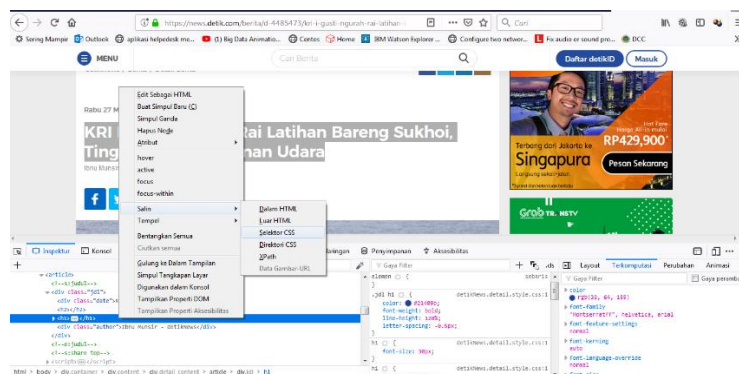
https://news.detik.com/berita/d-4485473/kri-i-gusti-ngurah-rai-latihan-

Cari

Sering Mampir  Outlook  aplikasi helpdesk ine...  (1) Big Data Animatio...  Contoh  Home  IBM Watson Explorer ...  Configure two networ...  Fix audio or sound pro...  DCC

MENU

Cari Berita

Daftar detikID  Masuk

Rabu 27 M

KRI  Rai Latihan Bareng Sukhoi, Ting  nan Udara

Ibnu Munsir

Edit Sebagai HTML
Buat Simpul Baru (C)
Simpul Ganda
Hapus Node
Atribut
hover
active
focus
focus-within
Salin
Tempel
Bentangkan Semua
Ciutkan semua
Gulung ke Dalam Tampilan
Simpul Tangkapan Layar
Digunakan dalam Konsol
Tampilkan Properti DOM
Tampilkan Properti Aksesibilitas

Dalam HTML
Luar HTML
Selektor CSS
Direktori CSS
XPath
Data Gambar-URL

Hot Free Harga All-in murah
Terbang dari Jakarta ke Singapura
RP429,900*
Pesan Sekarang

Grab TR. NETV

Inspektur  Konsol  Jaringan  Penyimpanan  Aksesibilitas  Layout  Terkomputasi  Perubahan  Animasi

Gaya Filter  Gaya Filter  Gaya peramban

<article>
<!--arjudul-->
<div class="jdl">
<div class="date">
<h1>
<div class="author">Ibnu Munsir - detikNews</div>
</div>
<!--arjudul-->
<!--sshare Top-->
<script>

element { }
.jdl h1 { detikNews.detail.style.css:1
color: #2d0000;
font-weight: bold;
line-height: 1em;
letter-spacing: -0.5px;
}
h1 { detikNews.detail.style.css:1
font-size: 30px;
}

color
rgb(29, 64, 150)
font-family
"Montserrat", Helvetica, Arial
font-feature-settings
normal
font-kerning
auto
font-language-override
normal

html > body > div.container > div.content > div.detail_content > article > div.jdl > h1